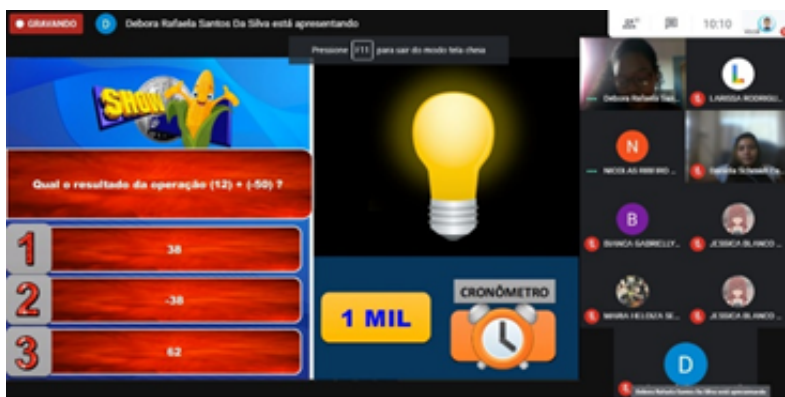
GRAVANDO

D Debora Rafaela Santos Da Silva está apresentando

10:10

Pressione F11 para sair do modo tela cheia

SHOW

Qual o resultado da operação (12) + (-50) ?

1 38

2 -38

3 62

1 MIL

CRONÔMETRO

Debora Rafaela Sa...

L LARISSA RODRIGU...

N NICOLAS RIBEIRO ...

Daniella Schmidt Ca...

B BIANCA GABRIELLY...

JESSICA BLANCO ...

MAIARA HELOIZA SE...

JESSICA BLANCO ...

D

Debora Rafaela Santos Da Silva está apresentando